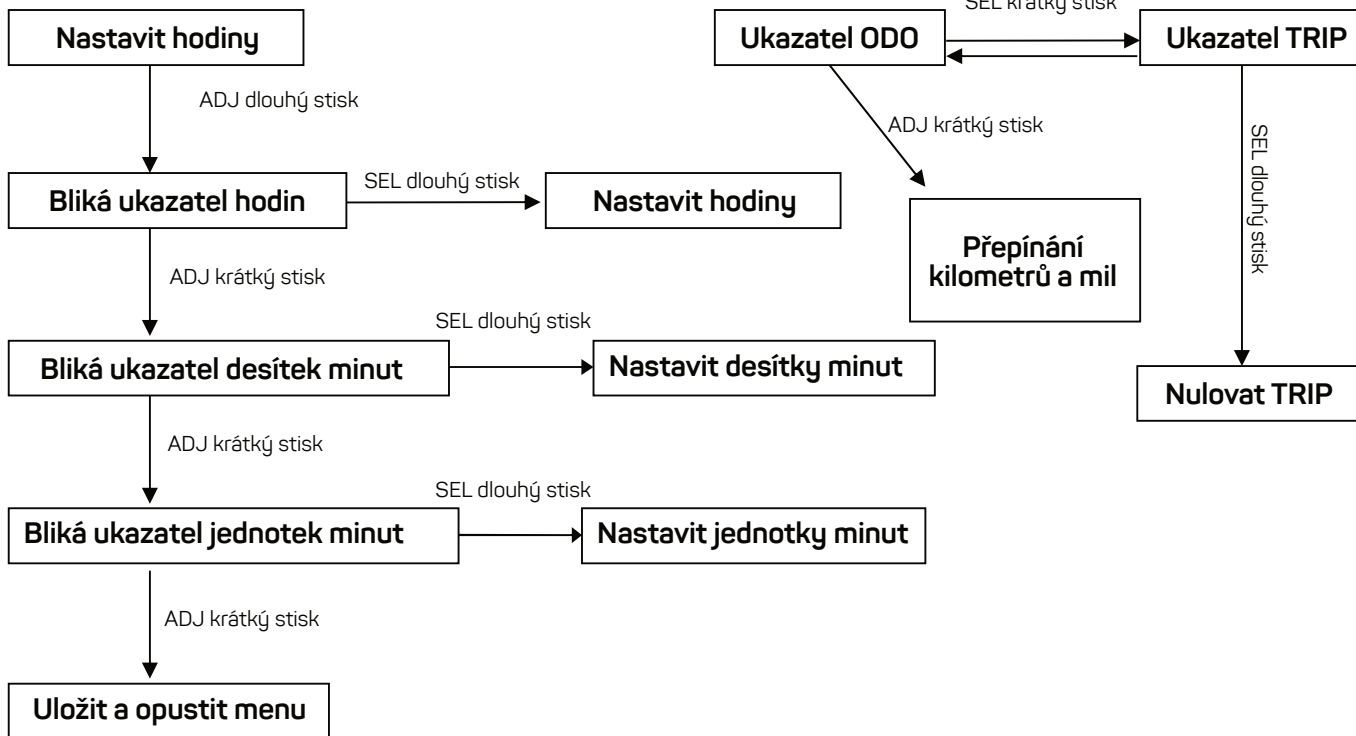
Nastavit hodiny

ADJ dlouhý stisk

Bliká ukazatel hodin

SEL dlouhý stisk

Nastavit hodiny

ADJ krátký stisk

Bliká ukazatel desítek minut

SEL dlouhý stisk

Nastavit desítky minut

ADJ krátký stisk

Bliká ukazatel jednotek minut

SEL dlouhý stisk

Nastavit jednotky minut

ADJ krátký stisk

Uložit a opustit menu

Ukazatel ODO

SEL krátký stisk

Ukazatel TRIP

ADJ krátký stisk

Přepínání kilometrů a mil

SEL dlouhý stisk

Nulovat TRIP